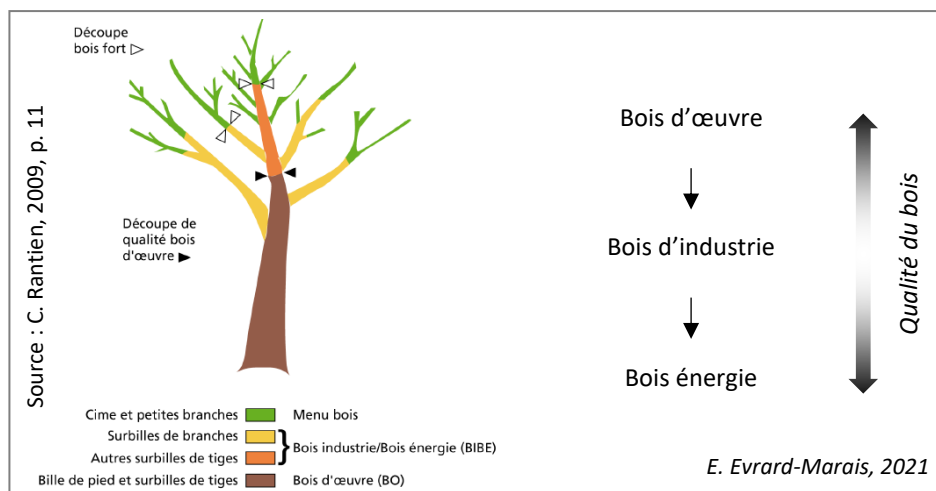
Source : C. Rantien, 2009, p. 11

Découpe bois fort ▷

Découpe de qualité bois d'œuvre ▶

Cime et petites branches — Menu bois
Surbilles de branches
Autres surbilles de tiges } Bois industrie/Bois énergie (BIBE)
Bille de pied et surbilles de tiges — Bois d'œuvre (BO)

Bois d'œuvre
↓
Bois d'industrie
↓
Bois énergie

Qualité du bois

E. Evrard-Marais, 2021